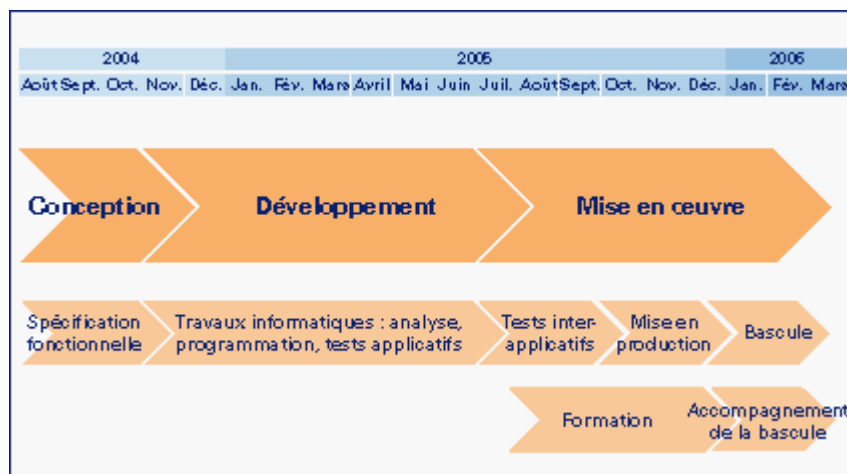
| 2004 | | | | | 2005 | | | | | | | | | | | | 2006 | | |
|---|---|---|---|---|---|---|---|---|---|---|---|---|---|---|---|---|---|---|---|
| Août | Sept. | Oct. | Nov. | Déc. | Jan. | Fév. | Mars | Avril | Mai | Juin | Juil. | Août | Sept. | Oct. | Nov. | Déc. | Jan. | Fév. | Mars |

Conception

Développement

Mise en œuvre

Spécification fonctionnelle

Travaux informatiques : analyse, programmation, tests applicatifs

Tests inter-applicatifs

Mise en production

Bascule

Formation

Accompagnement de la bascule